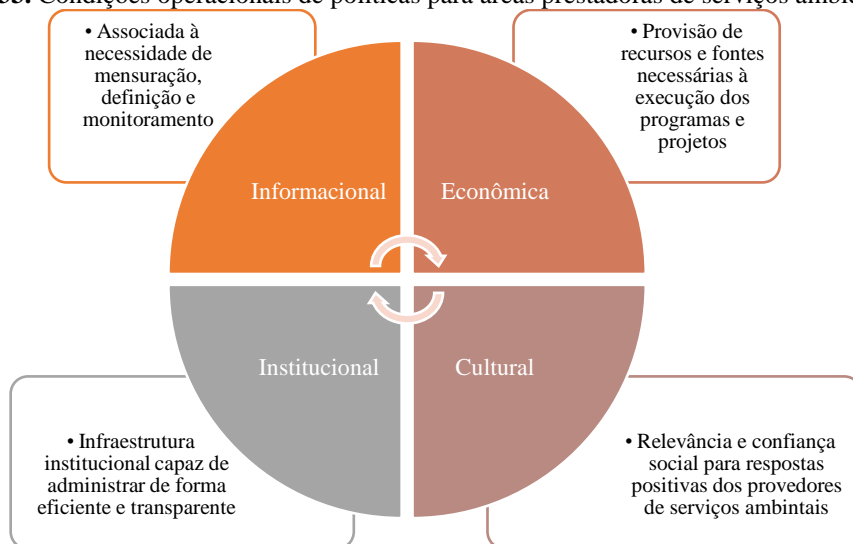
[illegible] Condições operacionais de políticas para áreas prestadoras de serviços ambi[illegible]

• Associada à necessidade de mensuração, definição e monitoramento

• Provisão de recursos e fontes necessárias à execução dos programas e projetos

Informacional

Econômica

Institucional

Cultural

• Infraestrutura institucional capaz de administrar de forma eficiente e transparente

• Relevância e confiança social para respostas positivas dos provedores de serviços ambintais